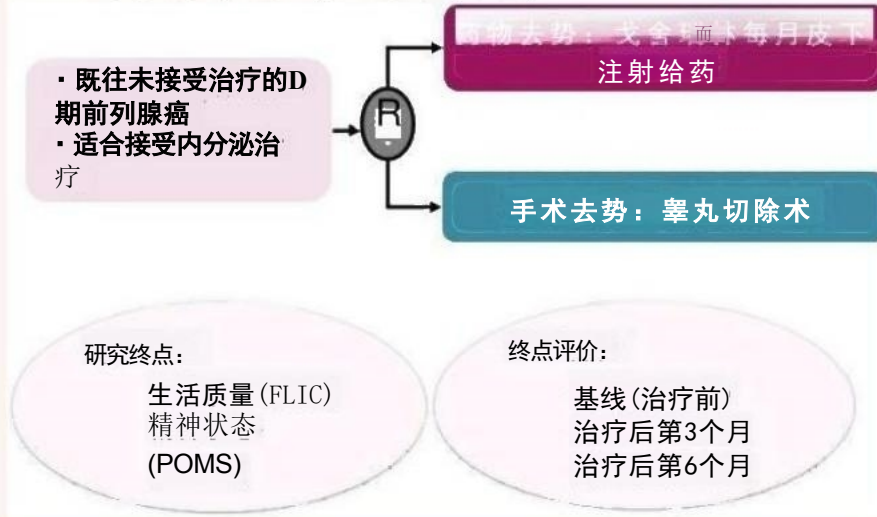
· 既往未接受治疗的D期前列腺癌
· 适合接受内分泌治疗

R

药物去势：戈舍瑞林每月皮下注射给药

手术去势：睾丸切除术

研究终点：
生活质量(FLIC)
精神状态
(POMS)

终点评价：
基线(治疗前)
治疗后第3个月
治疗后第6个月